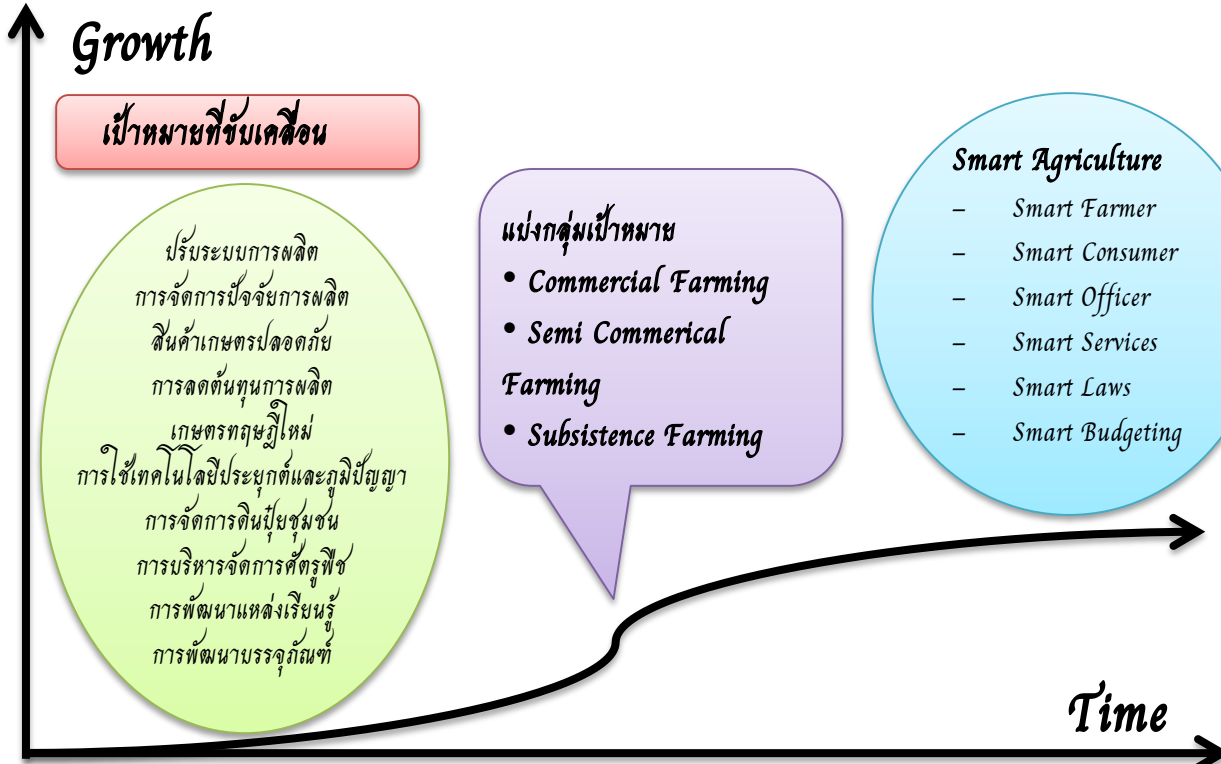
Growth

เป้าหมายที่ขับเคลื่อน

ปรับระบบการผลิต
การจัดการปัจจัยการผลิต
สินค้าเกษตรปลอดภัย
การลดต้นทุนการผลิต
เกษตรทฤษฎีใหม่
การใช้เทคโนโลยีประยุกต์และภูมิปัญญา
การจัดการดินปุ๋ยชุมชน
การบริหารจัดการศัตรูพืช
การพัฒนาแหล่งเรียนรู้
การพัฒนาบรรจุภัณฑ์

แบ่งกลุ่มเป้าหมาย
• Commercial Farming
• Semi Commerical Farming
• Subsistence Farming

Smart Agriculture
– Smart Farmer
– Smart Consumer
– Smart Officer
– Smart Services
– Smart Laws
– Smart Budgeting

Time